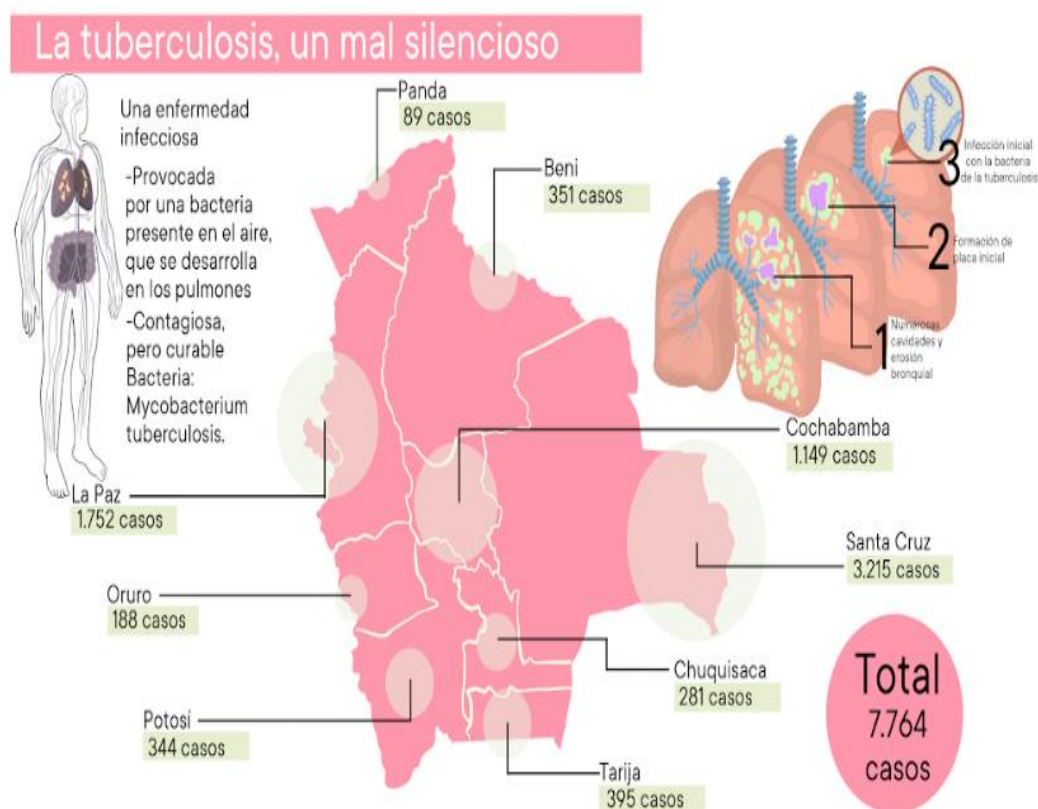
La tuberculosis, un mal silencioso

Una enfermedad infecciosa

-Provocada por una bacteria presente en el aire, que se desarrolla en los pulmones

-Contagiosa, pero curable

Bacteria: Mycobacterium tuberculosis.

Panda
89 casos

Beni
351 casos

3 Infección inicial con la bacteria de la tuberculosis

2 Formación de placa inicial

1 Numerosas cavidades y erosión bronquial

La Paz
1.752 casos

Cochabamba
1.149 casos

Santa Cruz
3.215 casos

Oruro
188 casos

Chuquisaca
281 casos

Potosí
344 casos

Tarija
395 casos

Total
7.764
casos